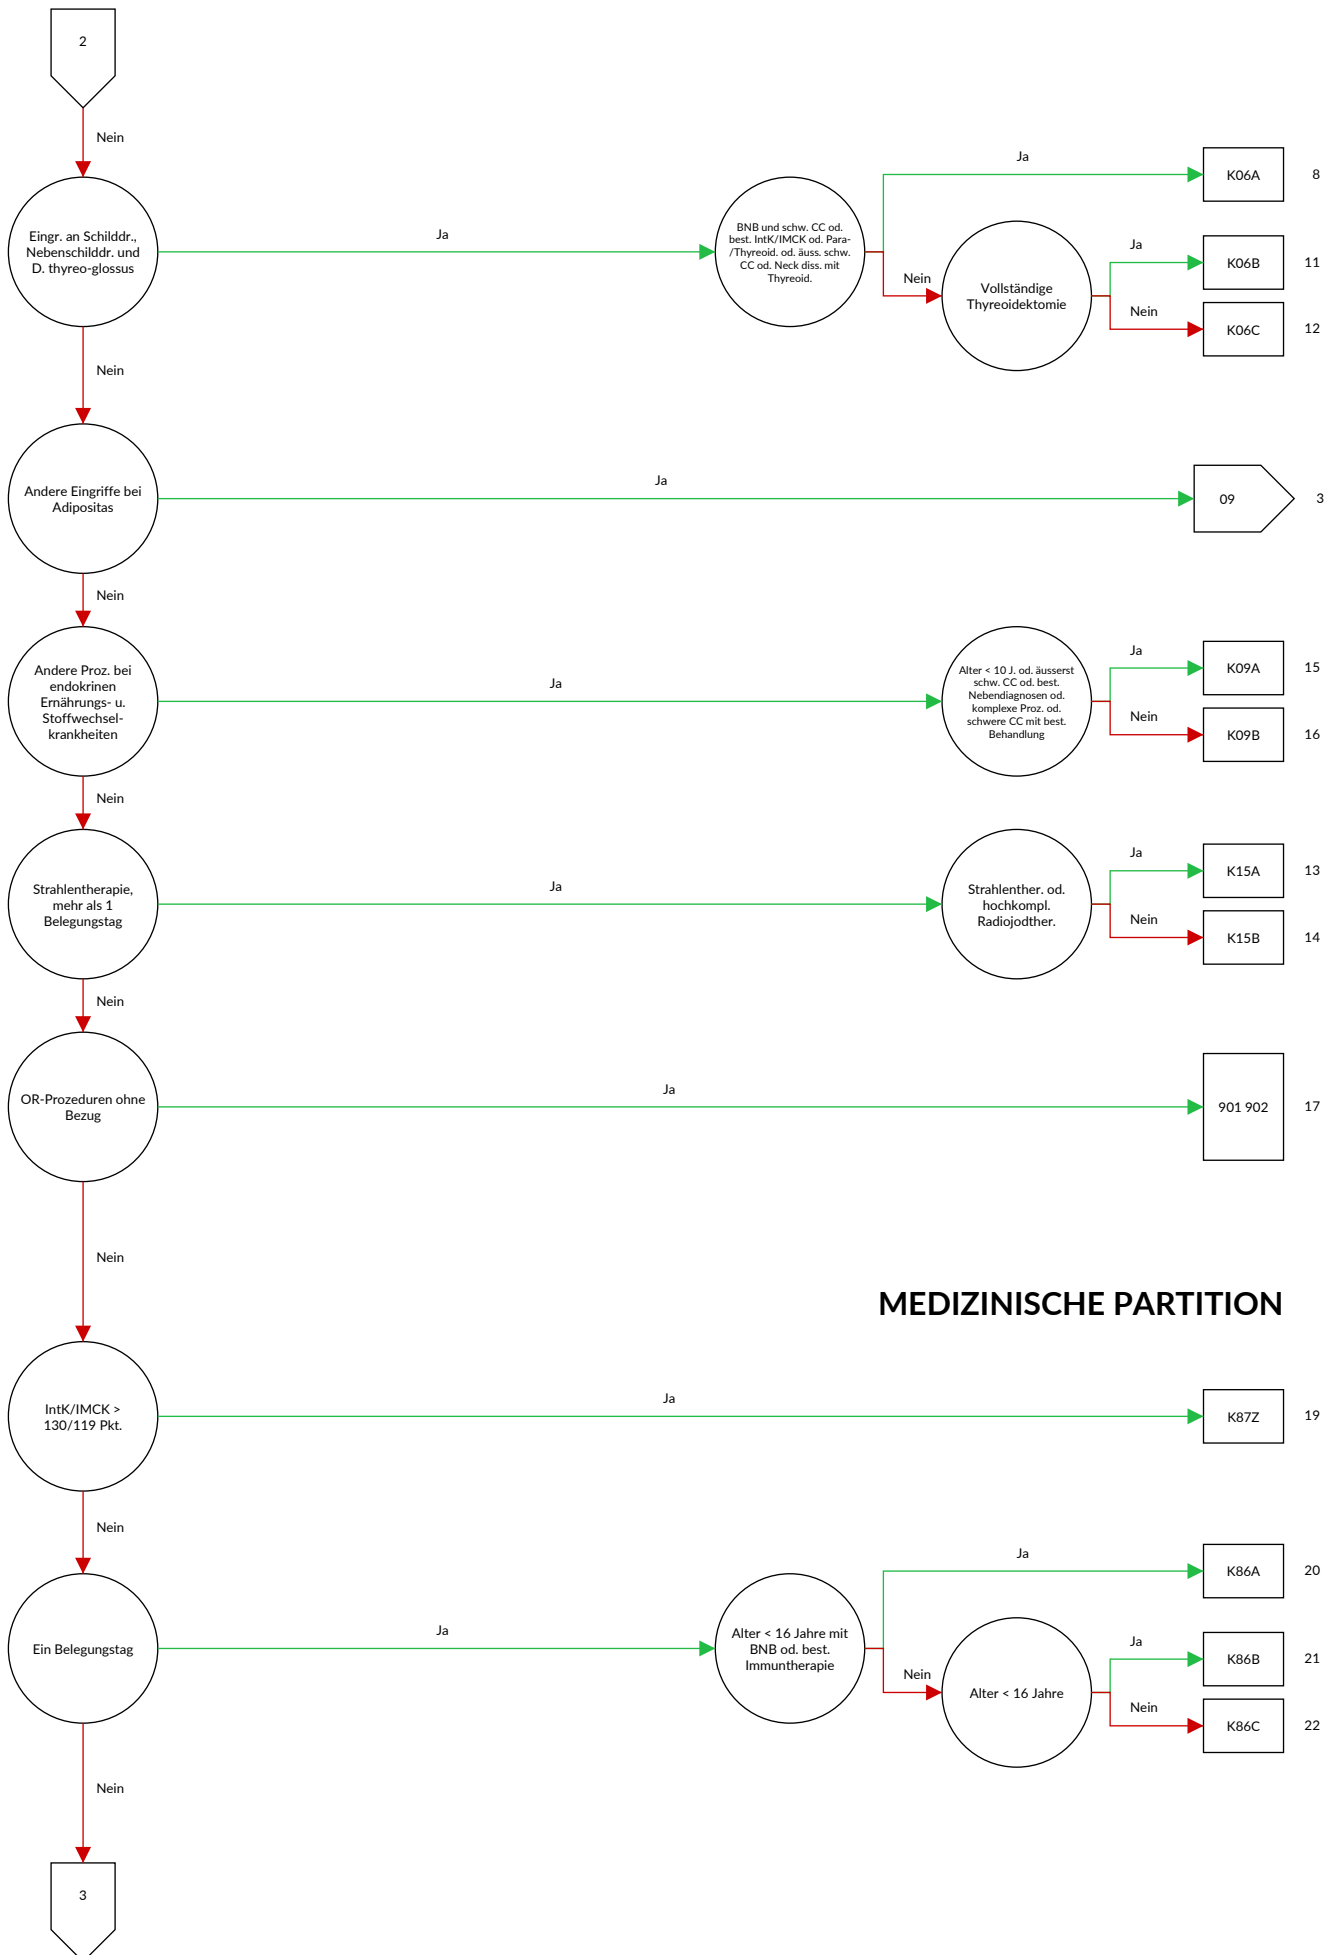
2

Nein

Eingr. an Schilddr., Nebenschilddr. und D. thyreo-glossus

Ja

BNB und schw. CC od. best. IntK/IMCK od. Para-/Thyreoid. od. äuss. schw. CC od. Neck diss. mit Thyreoid.

Ja

K06A 8

Nein

Vollständige Thyreoidektomie

Ja

K06B 11

Nein

K06C 12

Nein

Andere Eingriffe bei Adipositas

Ja

09 3

Nein

Andere Proz. bei endokrinen Ernährungs- u. Stoffwechselkrankheiten

Ja

Alter < 10 J. od. äusserst schw. CC od. best. Nebendiagnosen od. komplexe Proz. od. schwere CC mit best. Behandlung

Ja

K09A 15

Nein

K09B 16

Nein

Strahlentherapie, mehr als 1 Belegungstag

Ja

Strahlenther. od. hochkompl. Radiojodther.

Ja

K15A 13

Nein

K15B 14

Nein

OR-Prozeduren ohne Bezug

Ja

901 902 17

Nein

MEDIZINISCHE PARTITION

IntK/IMCK > 130/119 Pkt.

Ja

K87Z 19

Nein

Ein Belegungstag

Ja

Alter < 16 Jahre mit BNB od. best. Immuntherapie

Ja

K86A 20

Nein

Alter < 16 Jahre

Ja

K86B 21

Nein

K86C 22

Nein

3